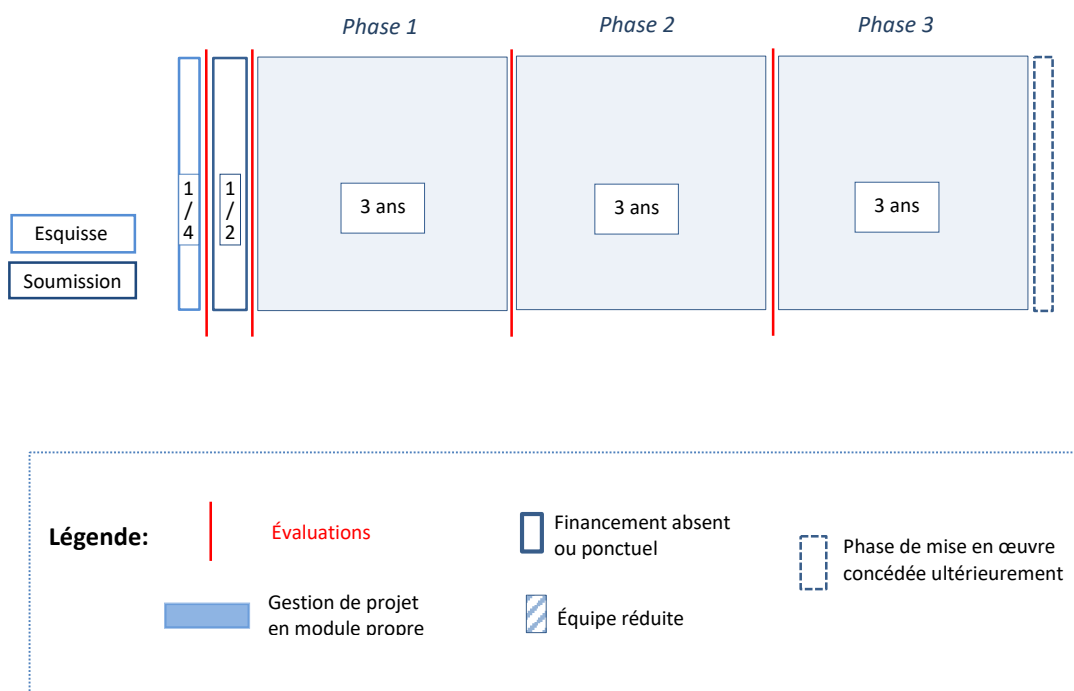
Phase 1
Phase 2
Phase 3

Esquisse
Soumission

1/4
1/2

3 ans
3 ans
3 ans

Légende:

Évaluations

Financement absent ou ponctuel

Phase de mise en œuvre concédée ultérieurement

Gestion de projet en module propre

Équipe réduite